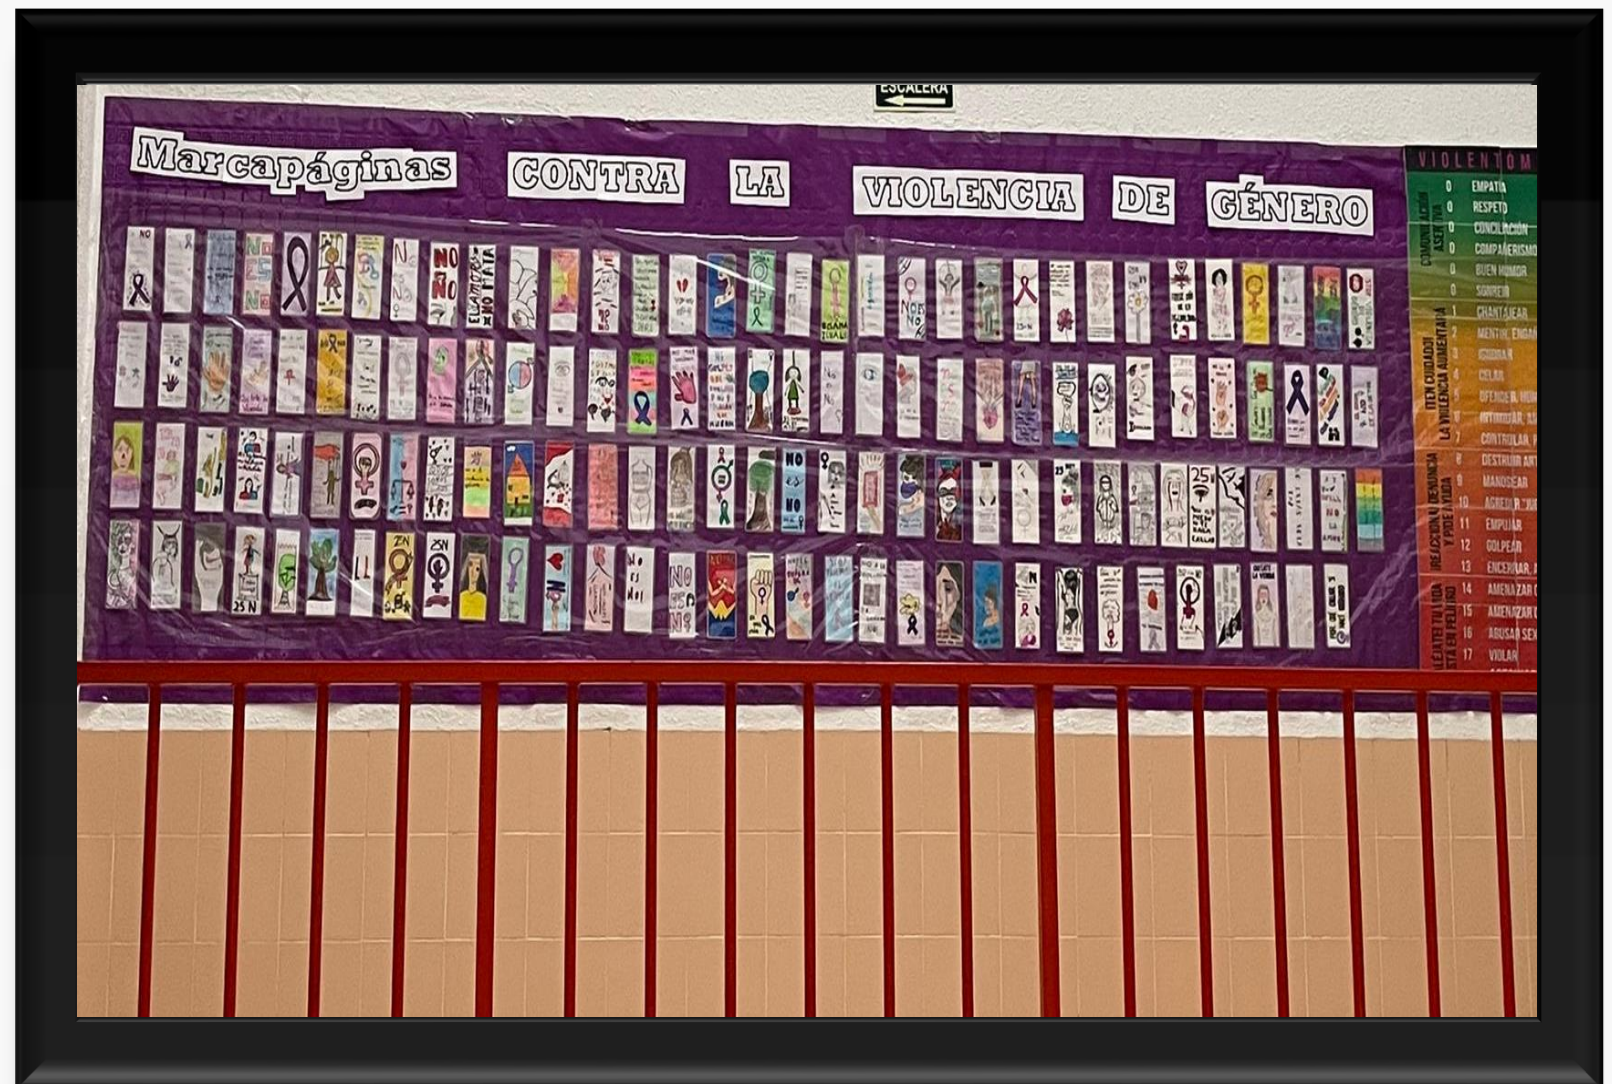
ESCALERA

Marcapáginas CONTRA LA VIOLENCIA DE GÉNERO

VIOLENTÓM

COMUNICACIÓN ASERTIVA
0 EMPATÍA
0 RESPETO
0 CONCILIACIÓN
0 COMPAÑERISMO
0 BUEN HUMOR
0 SONREÍR

¡TEN CUIDADO! LA VIOLENCIA AUMENTARÁ
1 CHANTAJEAR
2 MENTIR, ENGAÑ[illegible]
3 IGNORAR
4 CELAR
5 OFENDER, HU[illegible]
6 INTIMIDAR, A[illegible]
7 CONTROLAR, P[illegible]

¡REACCIONA! DENUNCIA Y PIDE AYUDA
8 DESTRUIR ART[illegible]
9 MANOSEAR
10 AGREDIR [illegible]
11 EMPUJAR
12 GOLPEAR
13 ENCERRAR, A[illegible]

¡ALÉJATE! TU VIDA ESTÁ EN PELIGRO
14 AMENAZAR C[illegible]
15 AMENAZAR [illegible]
16 ABUSAR SEX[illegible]
17 VIOLAR

NO
NO
NO
NO
NO
25N
25N
25N
25N
NO ES NO
NO
NO
NO